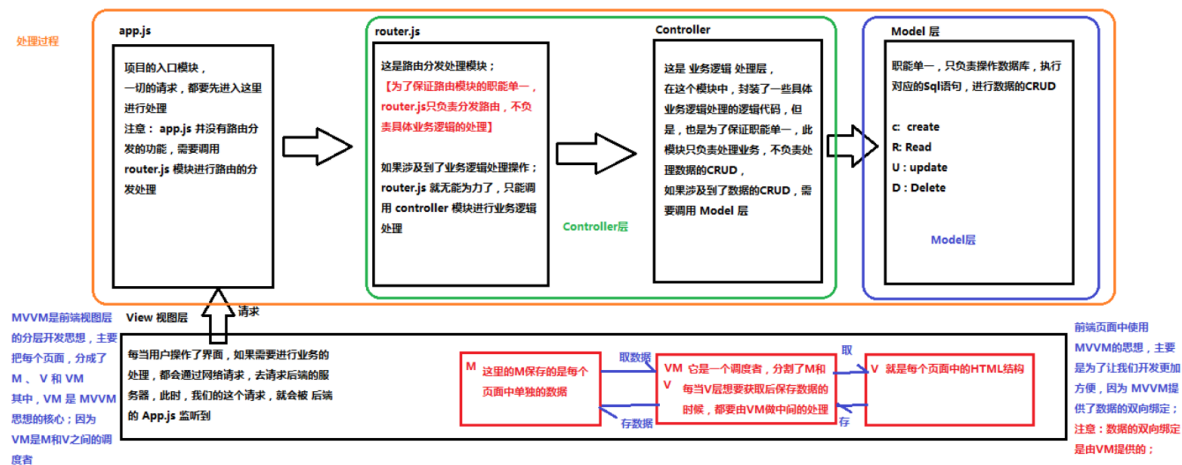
处理过程

app.js

项目的入口模块，一切的请求，都要先进入这里进行处理

注意：app.js 并没有路由分发的功能，需要调用 router.js 模块进行路由的分发处理

router.js

这是路由分发处理模块；

【为了保证路由模块的职能单一，router.js只负责分发路由，不负责具体业务逻辑的处理】

如果涉及到了业务逻辑处理操作；router.js 就无能为力了，只能调用 controller 模块进行业务逻辑处理

Controller

这是 业务逻辑 处理层，在这个模块中，封装了一些具体业务逻辑处理的逻辑代码，但是，也是为了保证职能单一，此模块只负责处理业务，不负责处理数据的CRUD，如果涉及到了数据的CRUD，需要调用 Model 层

Controller层

Model 层

职能单一，只负责操作数据库，执行对应的Sql语句，进行数据的CRUD

c: create
R: Read
U : update
D : Delete

Model层

MVVM是前端视图层的分层开发思想，主要把每个页面，分成了 M 、V 和 VM 其中，VM 是 MVVM 思想的核心；因为 VM是M和V之间的调度者

View 视图层

请求

每当用户操作了界面，如果需要进行业务的处理，都会通过网络请求，去请求后端的服务器，此时，我们的这个请求，就会被 后端的 App.js 监听到

M 这里的M保存的是每个页面中单独的数据

取数据

存数据

VM 它是一个调度者，分割了M和V 每当V层想要获取后保存数据的时候，都要由VM做中间的处理

取

存

V 就是每个页面中的HTML结构

前端页面中使用MVVM的思想，主要是为了让我们开发更加方便，因为 MVVM提供了数据的双向绑定；注意：数据的双向绑定是由VM提供的；